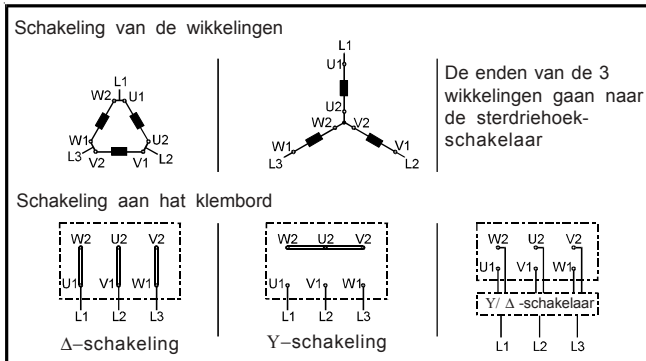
Schakeling van de wikkelingen

L1
W2 U1
W1 U2
L3 V2 V1 L2

L1
U1
U2
W2 V2
W1 V1
L3 L2

De enden van de 3 wikkelingen gaan naar de sterdriehoek-schakelaar

Schakeling aan hat klembord

W2 U2 V2
U1 V1 W1
L1 L2 L3
Δ–schakeling

W2 U2 V2
U1 V1 W1
L1 L2 L3
Y–schakeling

W2 U2 V2
U1 V1 W1
Y/ Δ -schakelaar
L1 L2 L3